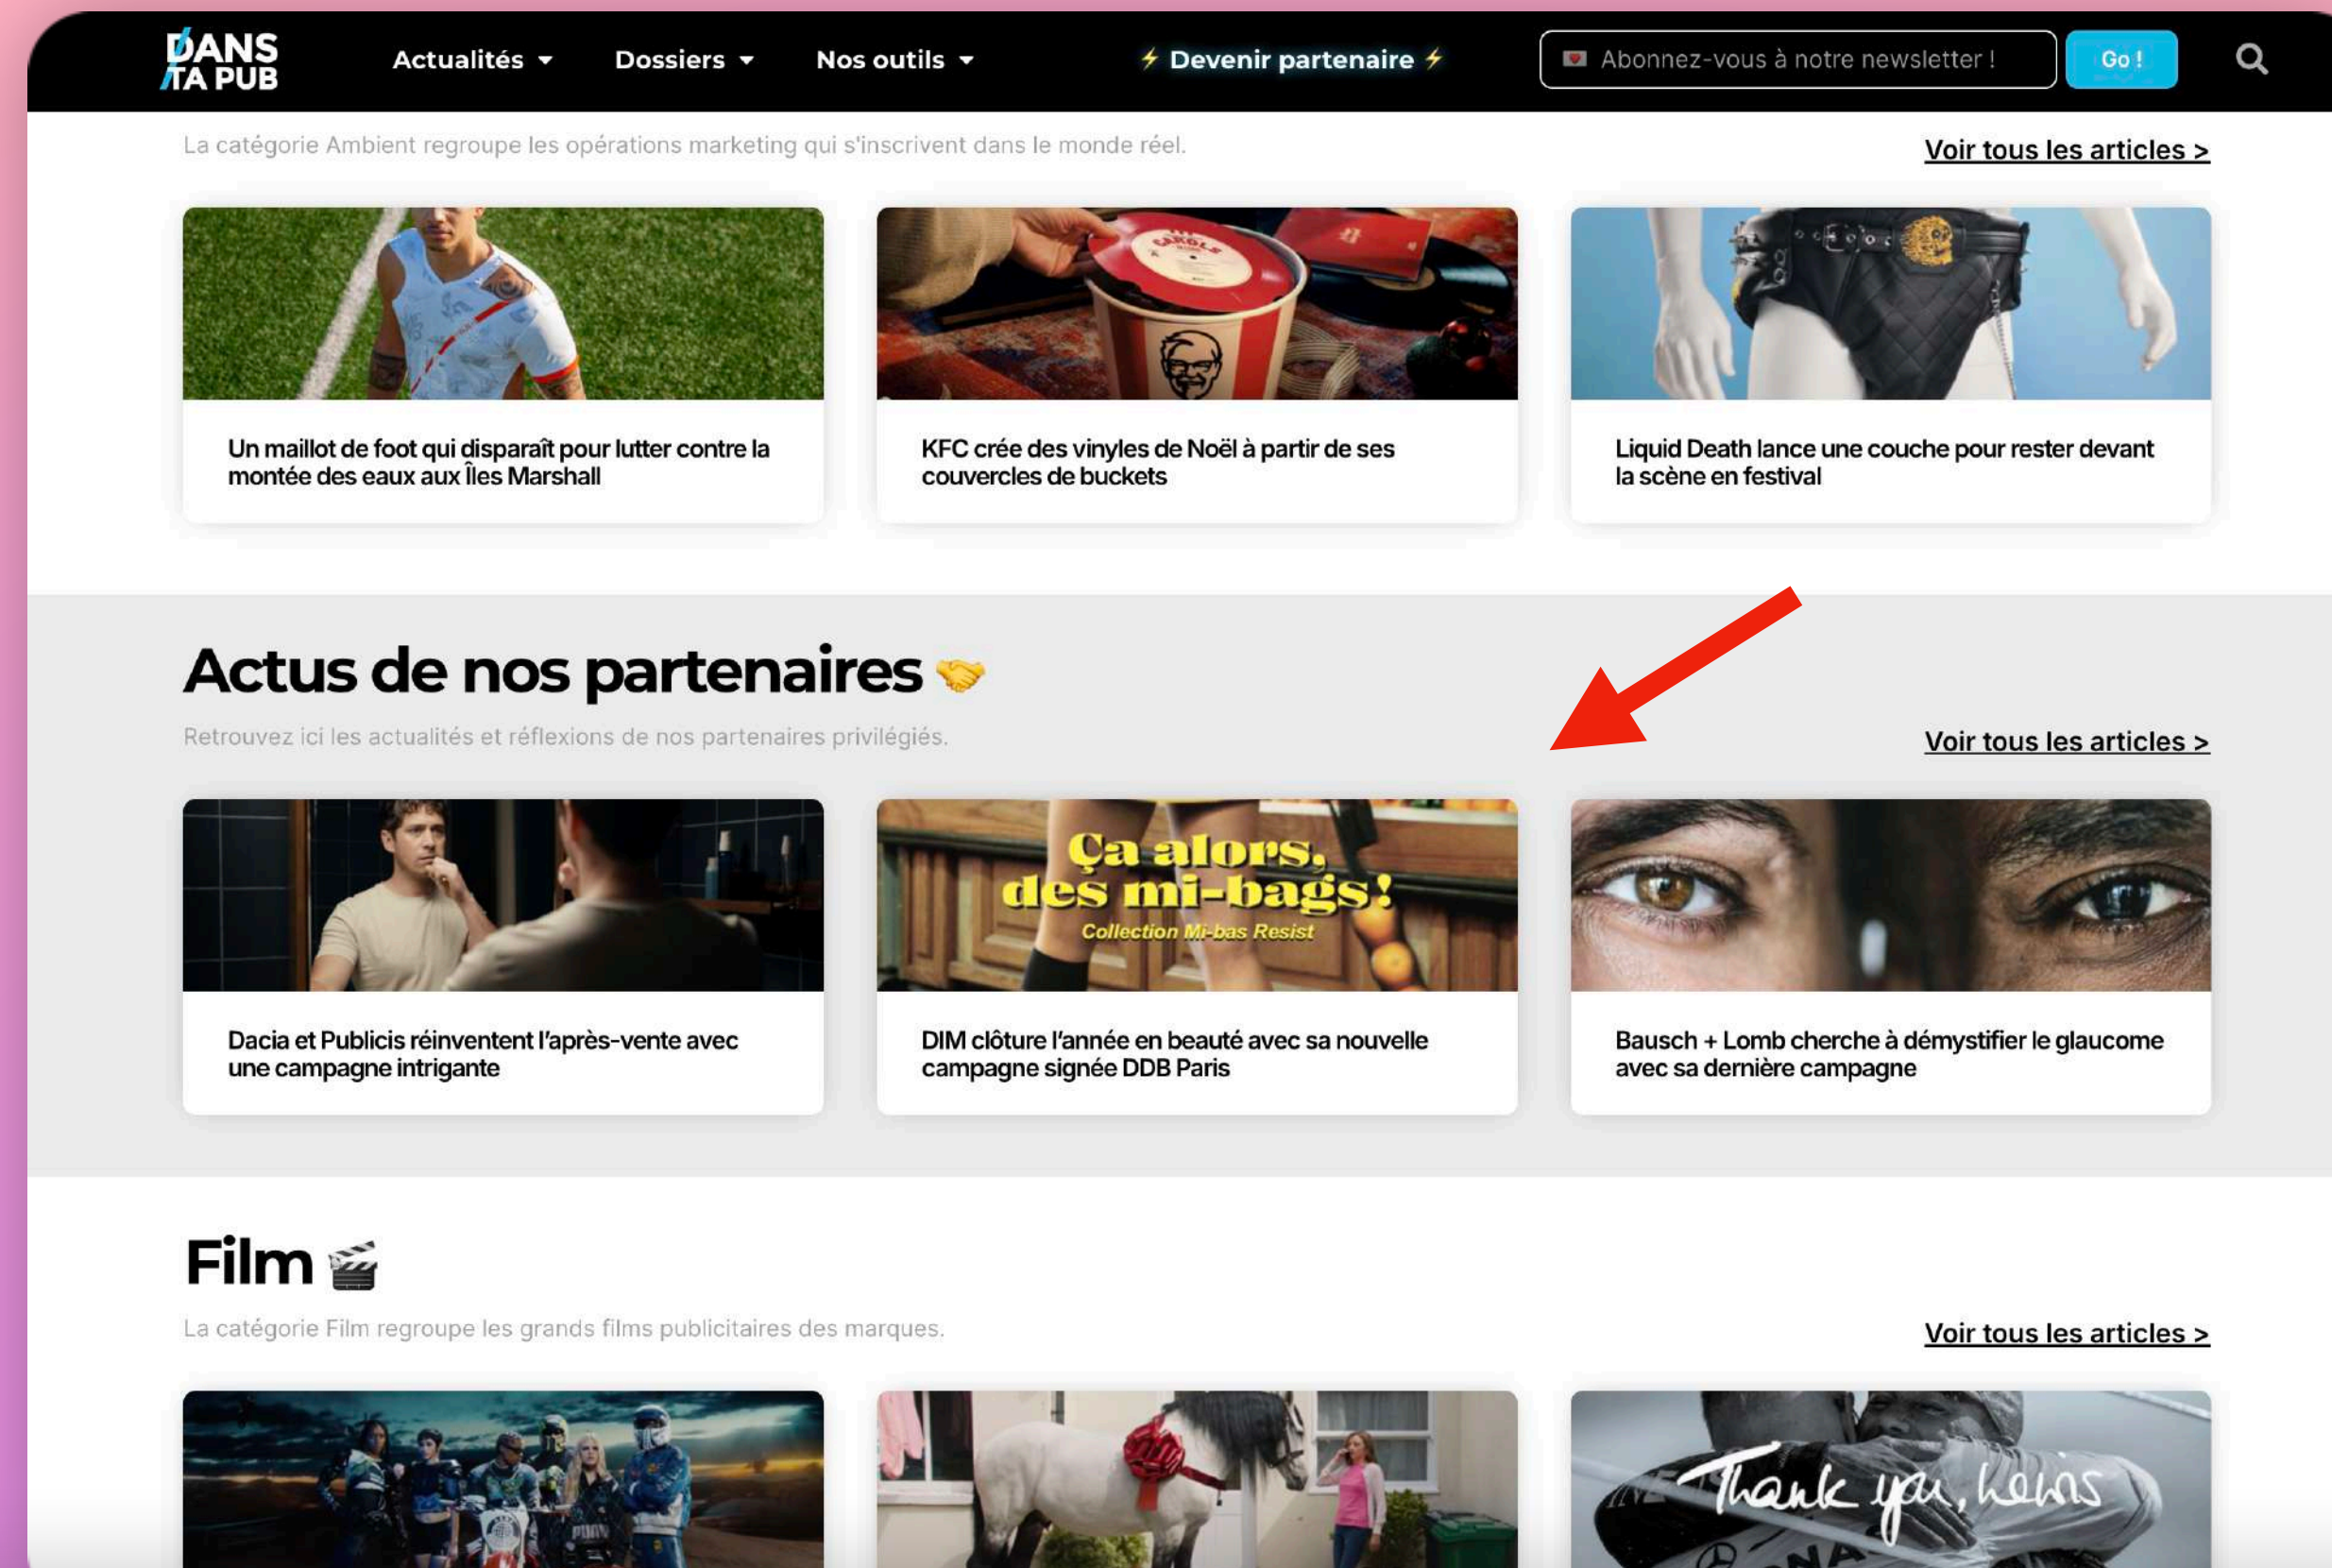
DANS TA PUB

Actualités ▾ Dossiers ▾ Nos outils ▾ ⚡ Devenir partenaire ⚡ Abonnez-vous à notre newsletter ! Go !

La catégorie Ambient regroupe les opérations marketing qui s'inscrivent dans le monde réel.

Voir tous les articles >

Un maillot de foot qui disparaît pour lutter contre la montée des eaux aux Îles Marshall

KFC crée des vinyles de Noël à partir de ses couvercles de buckets

Liquid Death lance une couche pour rester devant la scène en festival

Actus de nos partenaires 🤝

Retrouvez ici les actualités et réflexions de nos partenaires privilégiés.

Voir tous les articles >

Dacia et Publicis réinventent l'après-vente avec une campagne intrigante

Ça alors, des mi-bags! Collection Mi-bas Resist

DIM clôture l'année en beauté avec sa nouvelle campagne signée DDB Paris

Bausch + Lomb cherche à démystifier le glaucome avec sa dernière campagne

Film 🎬

La catégorie Film regroupe les grands films publicitaires des marques.

Voir tous les articles >

Thank you, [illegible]